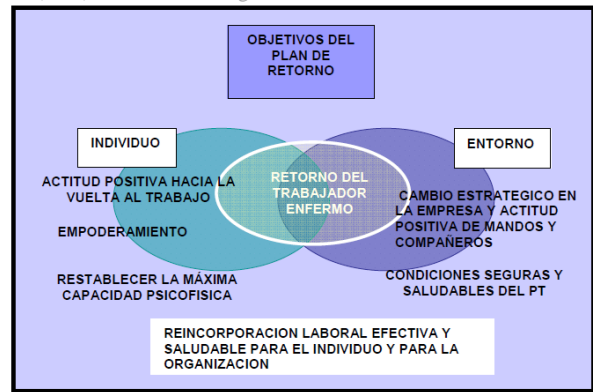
OBJETIVOS DEL PLAN DE RETORNO

INDIVIDUO

ENTORNO

ACTITUD POSITIVA HACIA LA VUELTA AL TRABAJO

EMPODERAMIENTO

RESTABLECER LA MÁXIMA CAPACIDAD PSICOFISICA

RETORNO DEL TRABAJADOR ENFERMO

CAMBIO ESTRATEGICO EN LA EMPRESA Y ACTITUD POSITIVA DE MANDOS Y COMPAÑEROS

CONDICIONES SEGURAS Y SALUDABLES DEL PT

REINCORPORACION LABORAL EFECTIVA Y SALUDABLE PARA EL INDIVIDUO Y PARA LA ORGANIZACION